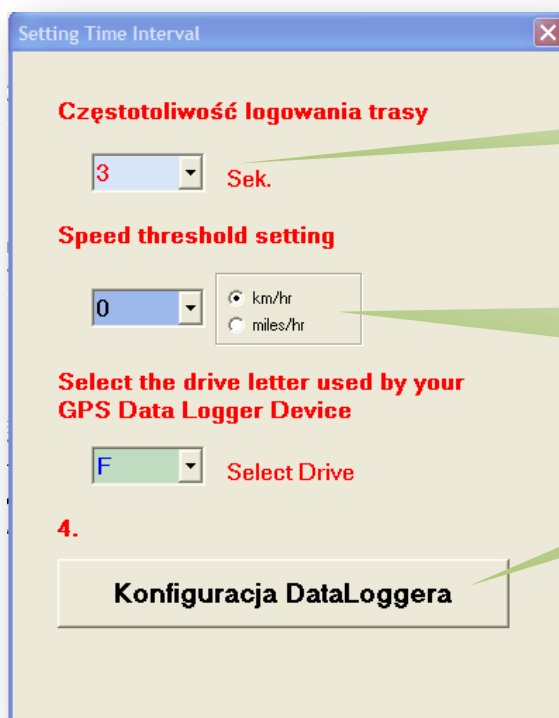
Setting Time Interval

Częstotoliwość logowania trasy

3 Sek.

Speed threshold setting

0

km/hr
miles/hr

Select the drive letter used by your GPS Data Logger Device

F Select Drive

4.

Konfiguracja DataLoggera